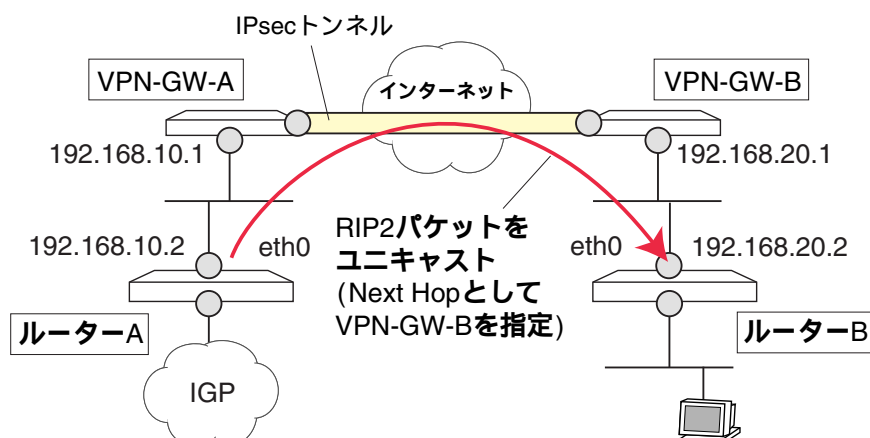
IPsecトンネル

VPN-GW-A

インターネット

VPN-GW-B

192.168.10.1

192.168.20.1

RIP2パケットをユニキャスト (Next HopとしてVPN-GW-Bを指定)

192.168.10.2

eth0

eth0

192.168.20.2

ルーターA

ルーターB

IGP